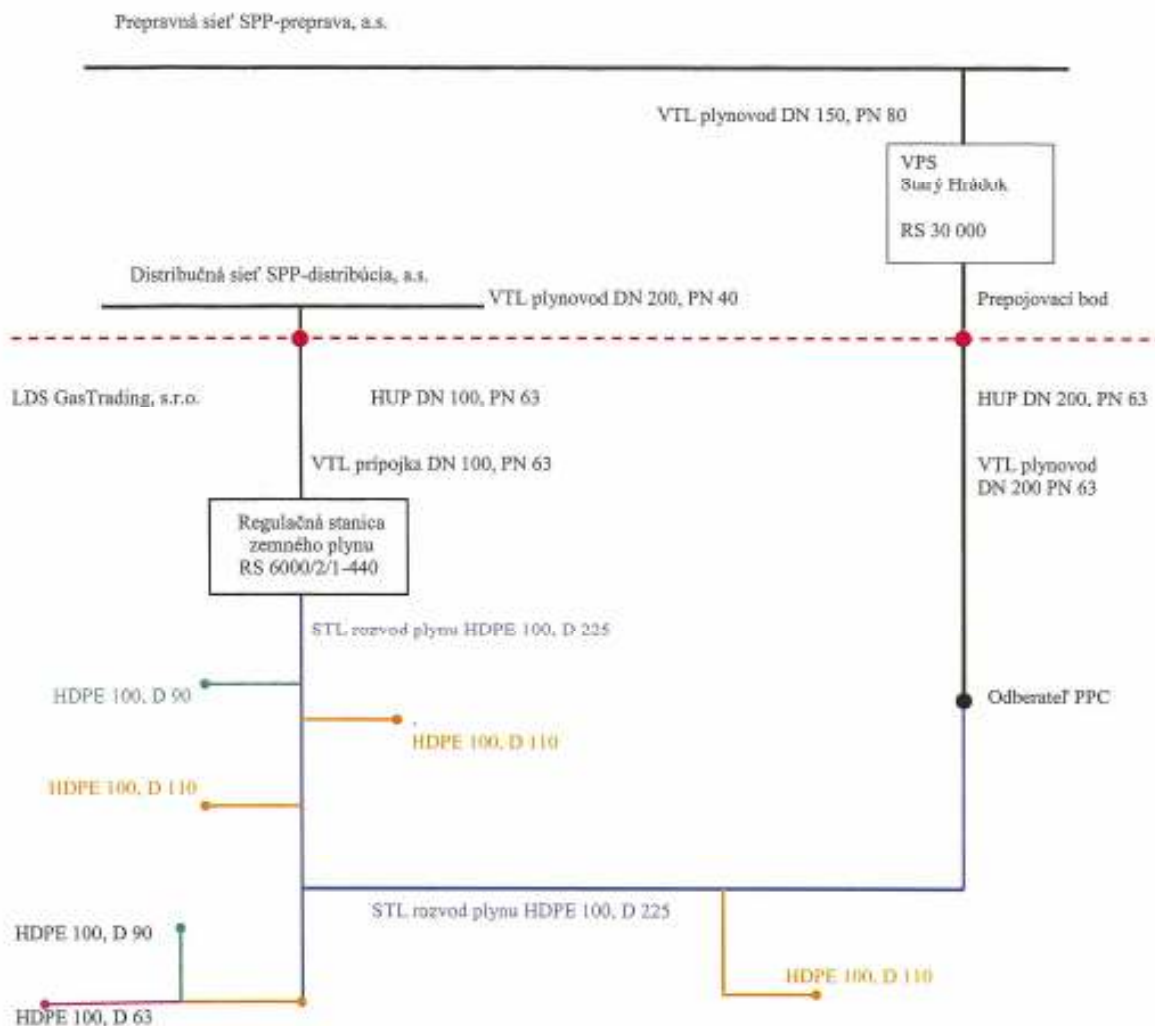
Prepravná sieť SPP-preprava, a.s.

VTL plynovod DN 150, PN 80

VPS
Starý Hrádok

RS 30 000

Distribučná sieť SPP-distribúcia, a.s.

VTL plynovod DN 200, PN 40

Prepojovací bod

LDS GasTrading, s.r.o.

HUP DN 100, PN 63

HUP DN 200, PN 63

VTL prípojka DN 100, PN 63

VTL plynovod
DN 200 PN 63

Regulačná stanica
zemného plynu
RS 6000/2/1-440

STL rozvod plynu HDPE 100, D 225

HDPE 100, D 90

Odberateľ PPC

HDPE 100, D 110

HDPE 100, D 110

STL rozvod plynu HDPE 100, D 225

HDPE 100, D 90

HDPE 100, D 110

HDPE 100, D 63